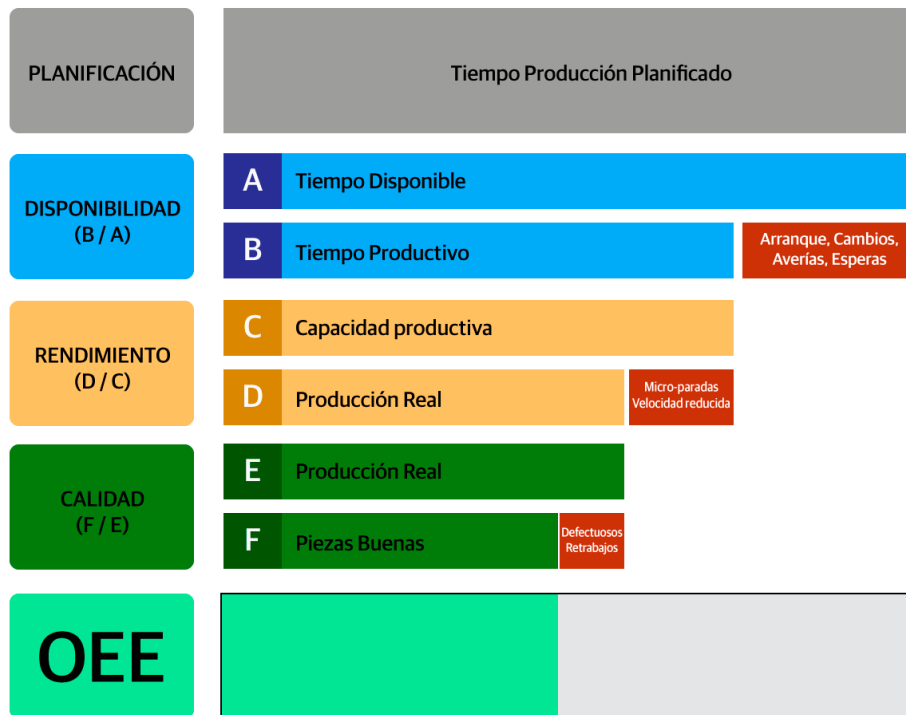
PLANIFICACIÓN

Tiempo Producción Planificado

DISPONIBILIDAD
(B / A)

A Tiempo Disponible

B Tiempo Productivo

Arranque, Cambios, Averías, Esperas

RENDIMIENTO
(D / C)

C Capacidad productiva

D Producción Real

Micro-paradas Velocidad reducida

CALIDAD
(F / E)

E Producción Real

F Piezas Buenas

Defectuosos Retrabajos

OEE